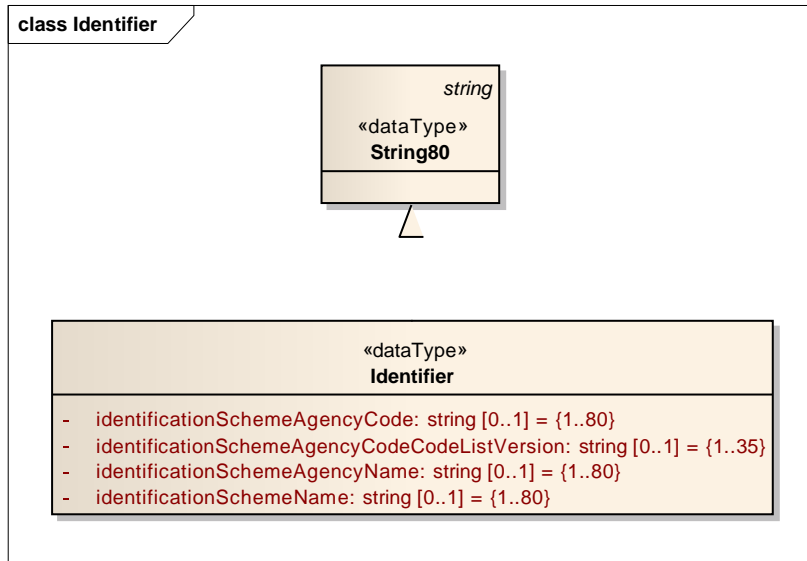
class Identifier

string

«dataType»
String80

«dataType»
Identifier

- identificationSchemeAgencyCode: string [0..1] = {1..80}
- identificationSchemeAgencyCodeCodeListVersion: string [0..1] = {1..35}
- identificationSchemeAgencyName: string [0..1] = {1..80}
- identificationSchemeName: string [0..1] = {1..80}